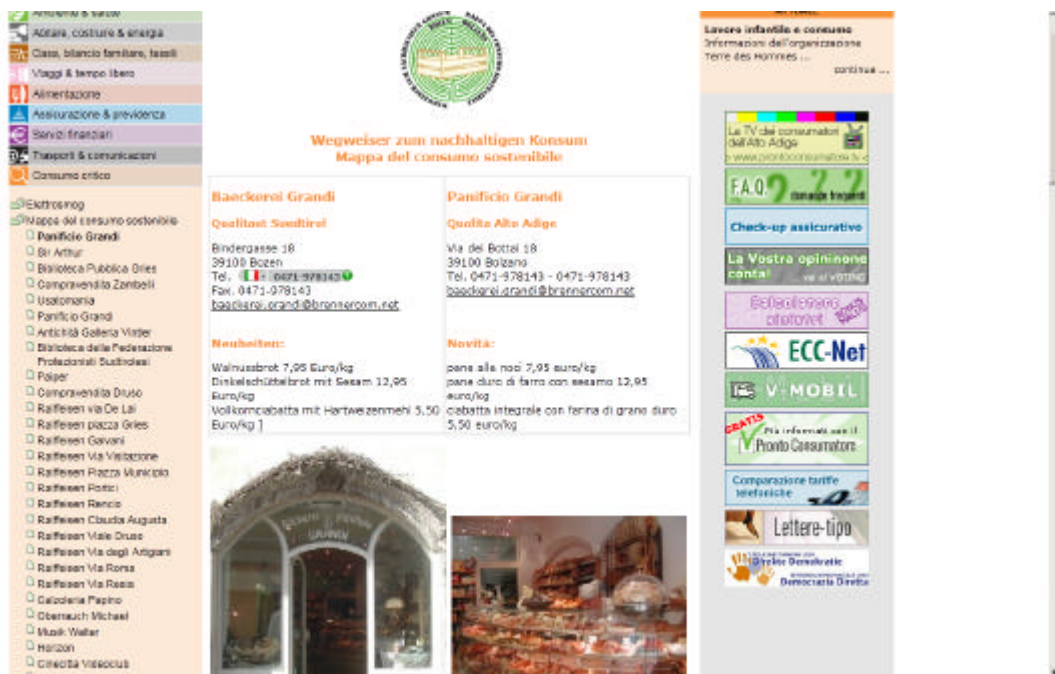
Ambiente & salute
Abitare, costruire & energia
Casa, bilancio familiare, tasse
Viaggi & tempo libero
Alimentazione
Assicurazione & previdenza
Servizi finanziari
Trasporti & comunicazioni
Consumo critico

Elettrosmog
Mappa del consumo sostenibile
Panificio Grandi
Bir Arthur
Biblioteca Pubblica Gries
Compravendita Zambelli
Usatomania
Panificio Grandi
Antichità Galleria Virdler
Biblioteca delle Federazione Professionisti Sudtirolesi
Paiper
Compravendita Druso
Raiffeisen via De Lai
Raiffeisen piazza Gries
Raiffeisen Galvani
Raiffeisen Via Visitazione
Raiffeisen Piazza Municipio
Raiffeisen Portici
Raiffeisen Rencio
Raiffeisen Claudia Augusta
Raiffeisen Viale Druso
Raiffeisen Via degli Artigiani
Raiffeisen Via Roma
Raiffeisen Via Resia
Calzoleria Pepino
Oberrauch Michael
Musik Walter
Horizon
Cinecittà Videoclub

Wegweiser zum nachhaltigen Konsum
Mappa del consumo sostenibile

| Baeckerei Grandi | Panificio Grandi |
|---|---|
| Qualitaet Suedtirol | Qualita Alto Adige |
| Bindergasse 18 39100 Bozen Tel. 0471-978143 Fax. 0471-978143 baeckerei.grandi@brennercom.net | Via dei Bottai 18 39100 Bolzano Tel. 0471-978143 - 0471-978143 baeckerei.grandi@brennercom.net |
| Neuheiten: | Novità: |
| Walnussbrot 7,95 Euro/kg Dinkelschütelbrot mit Sesam 12,95 Euro/kg Vollkornciabatta mit Hartweizenmehl 5,50 Euro/kg ] | pane alle noci 7,95 euro/kg pane duro di farro con sesamo 12,95 euro/kg ciabatta integrale con farina di grano duro 5,50 euro/kg |

Lavoro infantile e consumo
Informazioni dell'organizzazione Terre des Hommes ...
continua ...

La TV dei consumatori dell'Alto Adige
www.prontoconsumatore.tv
F.A.Q. domande frequenti
Check-up assicurativo
La Vostra opinione conta! vai al VOTING
Calcolatore ........
ECC-Net
V-MOBIL
GRATIS Più informati con il Pronto Consumatore
Comparazione tariffe telefoniche
Lettere-tipo
Direkte Demokratie
Democrazia Diretta